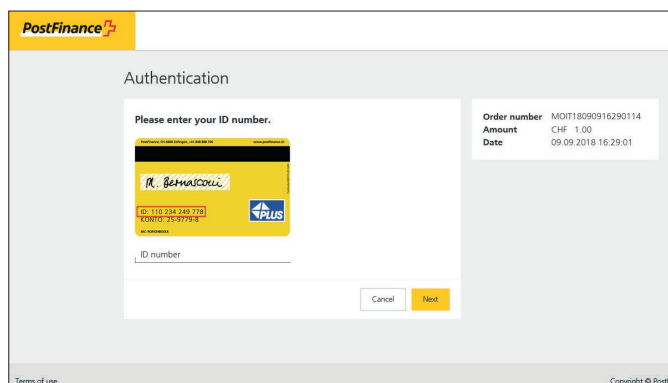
PostFinance

Authentication

Please enter your ID number.

PostFinance, CH-4808 Zofingen, +41 848 888 700 www.postfinance.ch

M. Bernasconi

ID: 110 234 249 778
KONTO: 25-9779-8
BIC: POFICHBEXXX

PLUS

ID number

Cancel Next

| Order number | MOIT18090916290114 |
|---|---|
| Amount | CHF 1.00 |
| Date | 09.09.2018 16:29:01 |

Terms of use

Copyright © Post